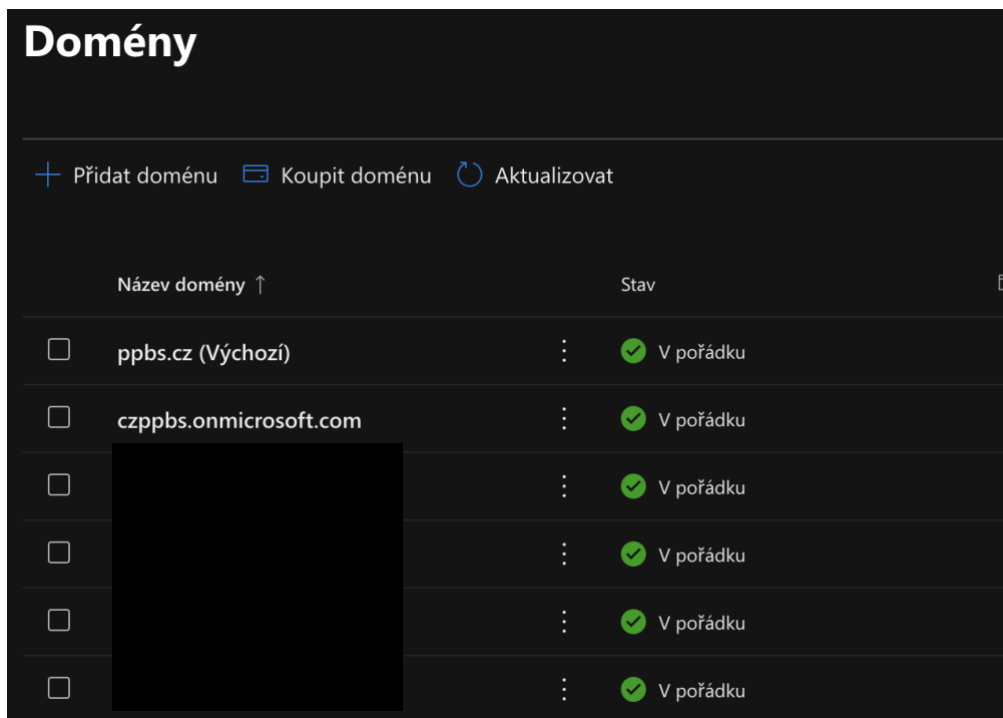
Domény

+ Přidat doménu Koupit doménu Aktualizovat

| | Název domény ↑ | Stav |
|---|---|---|
| | ppbs.cz (Výchozí) | V pořádku |
| | czppbs.onmicrosoft.com | V pořádku |
| | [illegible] | V pořádku |
| | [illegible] | V pořádku |
| | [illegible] | V pořádku |
| | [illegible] | V pořádku |